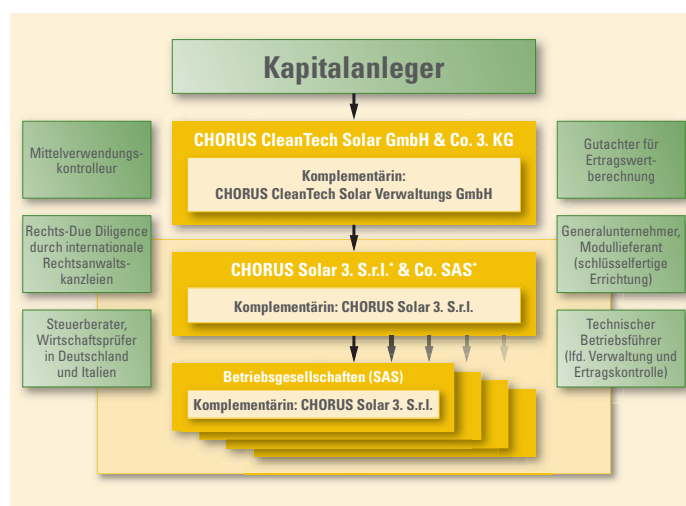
Kapitalanleger

CHORUS CleanTech Solar GmbH & Co. 3. KG

Komplementärin:
CHORUS CleanTech Solar Verwaltungs GmbH

CHORUS Solar 3. S.r.l.* & Co. SAS*

Komplementärin: CHORUS Solar 3. S.r.l.

Betriebsgesellschaften (SAS)

Komplementärin: CHORUS Solar 3. S.r.l.

Mittelverwendungskontrolleur

Rechts-Due Diligence durch internationale Rechtsanwaltskanzleien

Steuerberater, Wirtschaftsprüfer in Deutschland und Italien

Gutachter für Ertragswertberechnung

Generalunternehmer, Modullieferant (schlüsselfertige Errichtung)

Technischer Betriebsführer (lfd. Verwaltung und Ertragskontrolle)